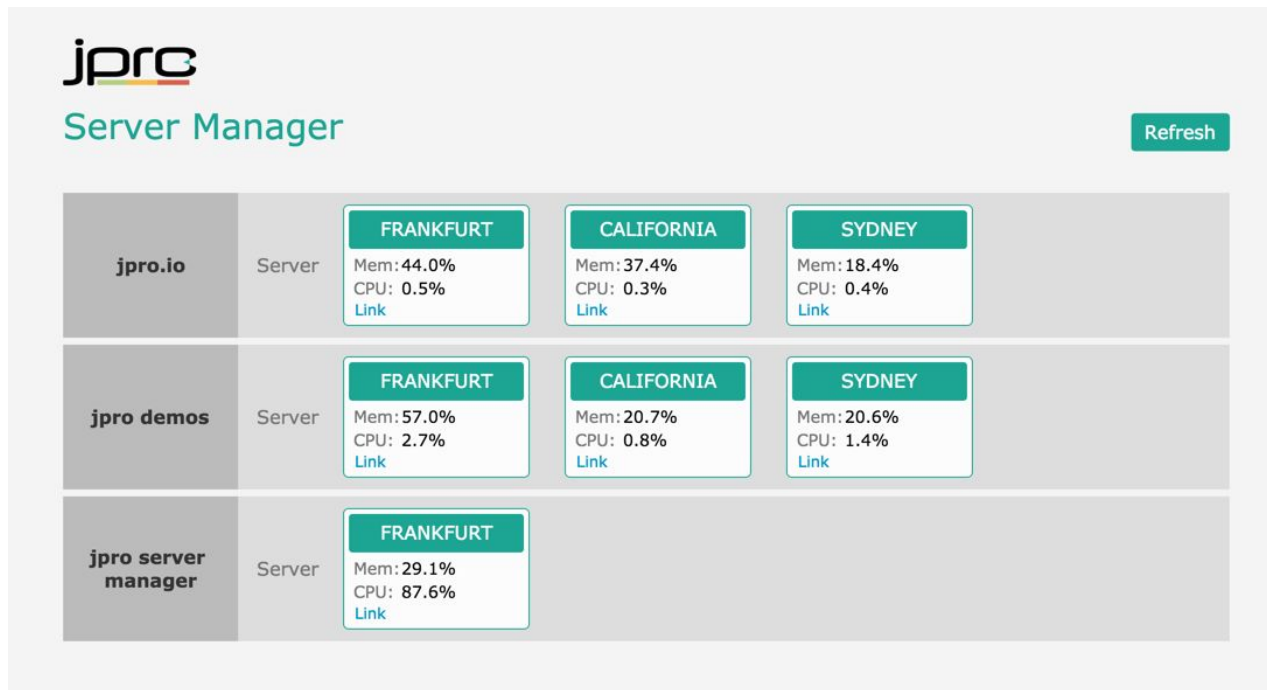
jpro

Server Manager

Refresh

jpro.io

Server

FRANKFURT
Mem: 44.0%
CPU: 0.5%
Link

CALIFORNIA
Mem: 37.4%
CPU: 0.3%
Link

SYDNEY
Mem: 18.4%
CPU: 0.4%
Link

jpro demos

Server

FRANKFURT
Mem: 57.0%
CPU: 2.7%
Link

CALIFORNIA
Mem: 20.7%
CPU: 0.8%
Link

SYDNEY
Mem: 20.6%
CPU: 1.4%
Link

jpro server manager

Server

FRANKFURT
Mem: 29.1%
CPU: 87.6%
Link